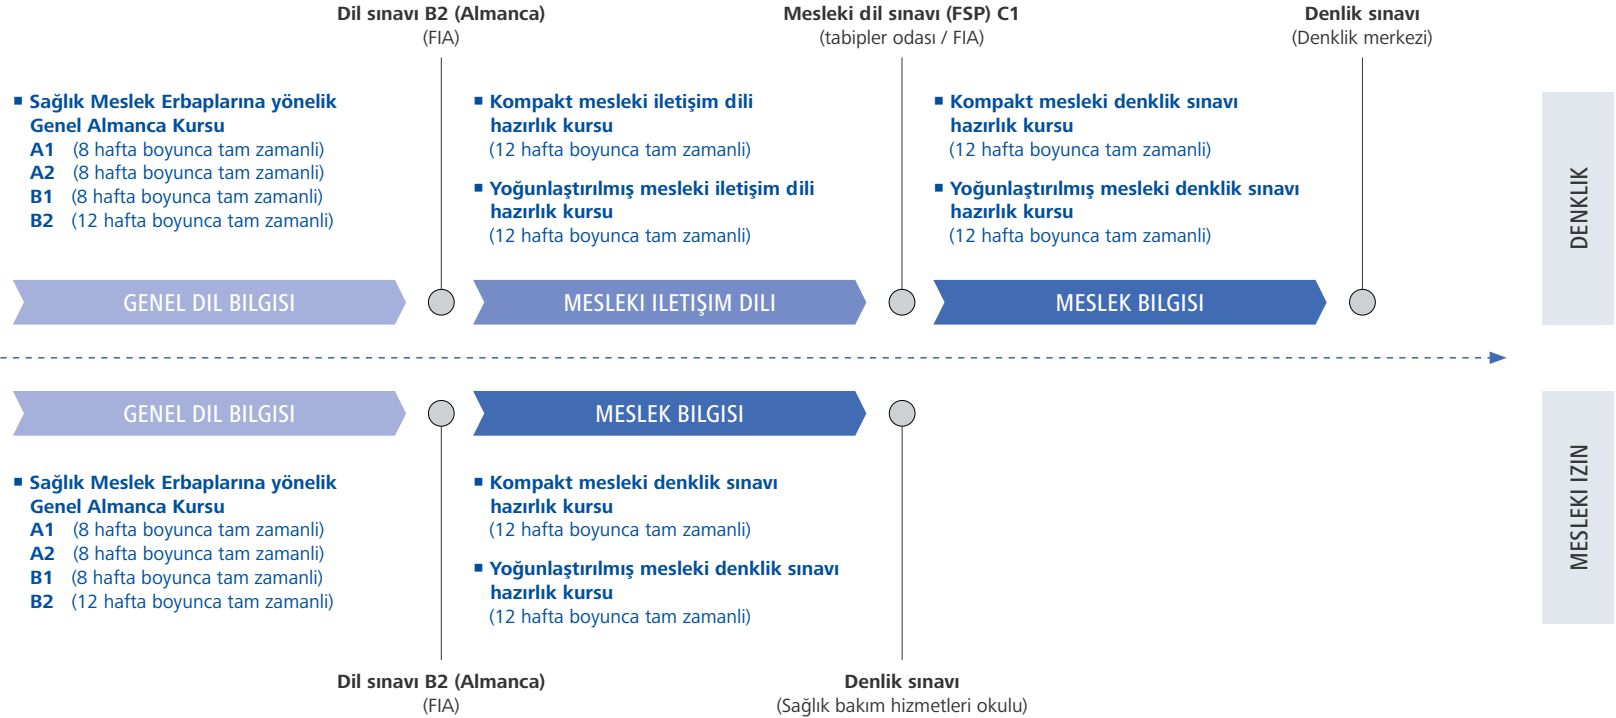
Dil sınavı B2 (Almanca)
(FIA)

Mesleki dil sınavı (FSP) C1
(tabipler odası / FIA)

Denlik sınavı
(Denklik merkezi)

▪ Sağlık Meslek Erbaplarına yönelik Genel Almanca Kursu
A1 (8 hafta boyunca tam zamanli)
A2 (8 hafta boyunca tam zamanli)
B1 (8 hafta boyunca tam zamanli)
B2 (12 hafta boyunca tam zamanli)

▪ Kompakt mesleki iletişim dili hazırlık kursu
(12 hafta boyunca tam zamanli)

▪ Yoğunlaştırılmış mesleki iletişim dili hazırlık kursu
(12 hafta boyunca tam zamanli)

▪ Kompakt mesleki denklik sınavı hazırlık kursu
(12 hafta boyunca tam zamanli)

▪ Yoğunlaştırılmış mesleki denklik sınavı hazırlık kursu
(12 hafta boyunca tam zamanli)

DENKLIK

GENEL DIL BILGISI

MESLEKI ILETIŞIM DILI

MESLEK BILGISI

GENEL DIL BILGISI

MESLEK BILGISI

MESLEKI IZIN

▪ Sağlık Meslek Erbaplarına yönelik Genel Almanca Kursu
A1 (8 hafta boyunca tam zamanli)
A2 (8 hafta boyunca tam zamanli)
B1 (8 hafta boyunca tam zamanli)
B2 (12 hafta boyunca tam zamanli)

▪ Kompakt mesleki denklik sınavı hazırlık kursu
(12 hafta boyunca tam zamanli)

▪ Yoğunlaştırılmış mesleki denklik sınavı hazırlık kursu
(12 hafta boyunca tam zamanli)

Dil sınavı B2 (Almanca)
(FIA)

Denlik sınavı
(Sağlık bakım hizmetleri okulu)